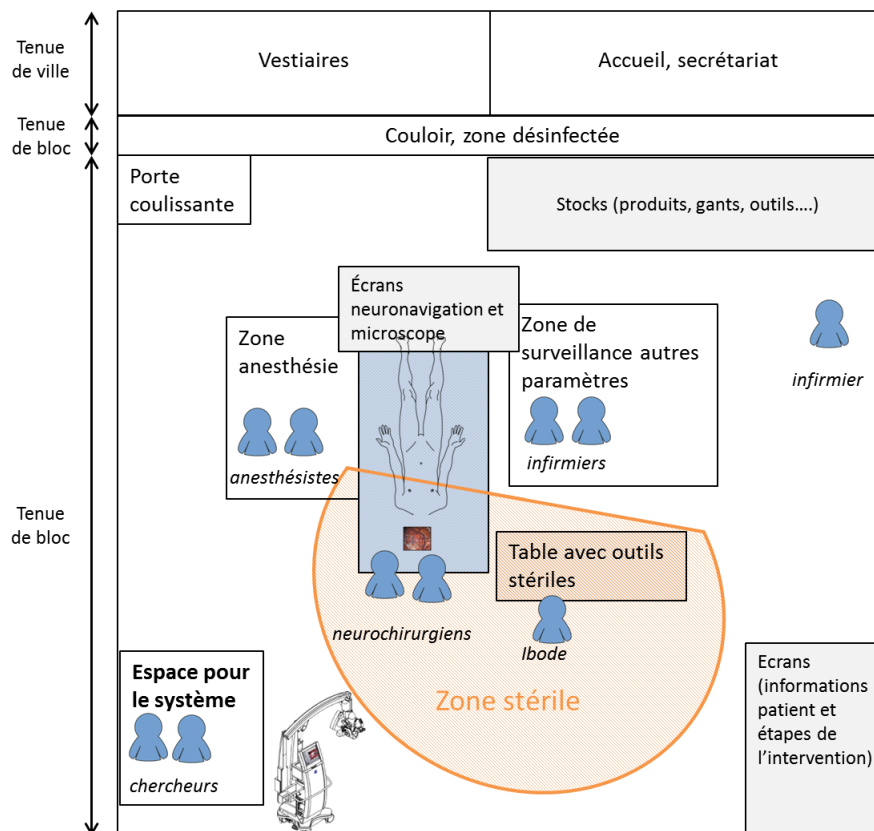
Tenue de ville

Vestiaires

Accueil, secrétariat

Tenue de bloc

Couloir, zone désinfectée

Porte coulissante

Stocks (produits, gants, outils….)

Écrans neuronavigation et microscope

Zone anesthésie

anesthésistes

Zone de surveillance autres paramètres

infirmiers

infirmier

Tenue de bloc

Table avec outils stériles

neurochirurgiens

Ibode

Zone stérile

Espace pour le système

chercheurs

Ecrans (informations patient et étapes de l'intervention)